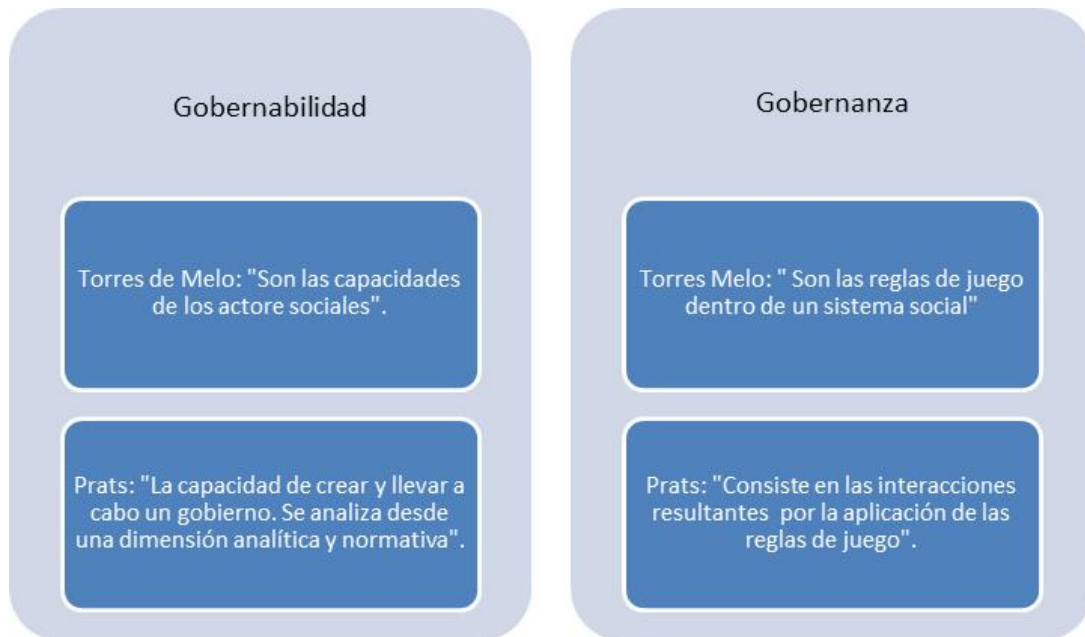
Gobernabilidad

Torres de Melo: "Son las capacidades de los actore sociales".

Prats: "La capacidad de crear y llevar a cabo un gobierno. Se analiza desde una dimensión analítica y normativa".

Gobernanza

Torres Melo: " Son las reglas de juego dentro de un sistema social"

Prats: "Consiste en las interacciones resultantes por la aplicación de las reglas de juego".